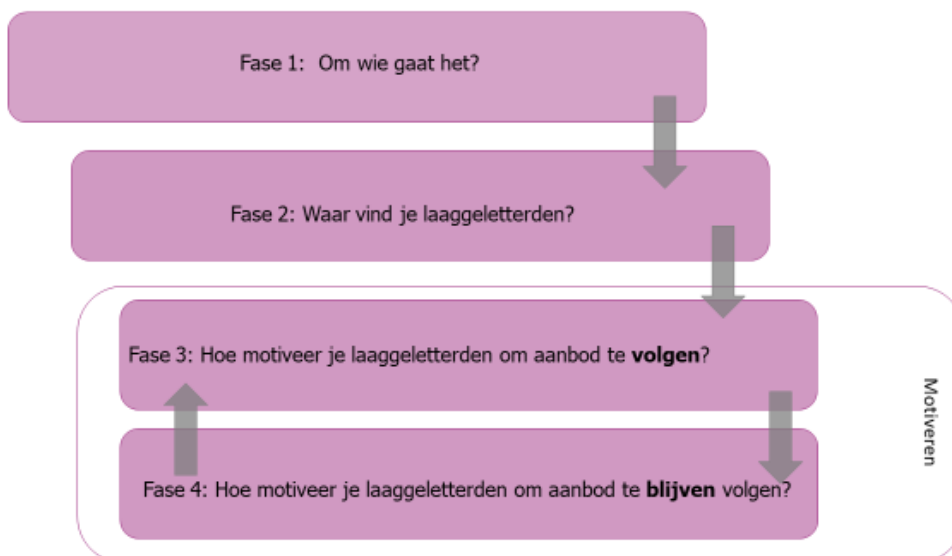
Fase 1: Om wie gaat het?

Fase 2: Waar vind je laaggeletterden?

Fase 3: Hoe motiveer je laaggeletterden om aanbod te **volgen**?

Fase 4: Hoe motiveer je laaggeletterden om aanbod te **blijven** volgen?

Motiveren